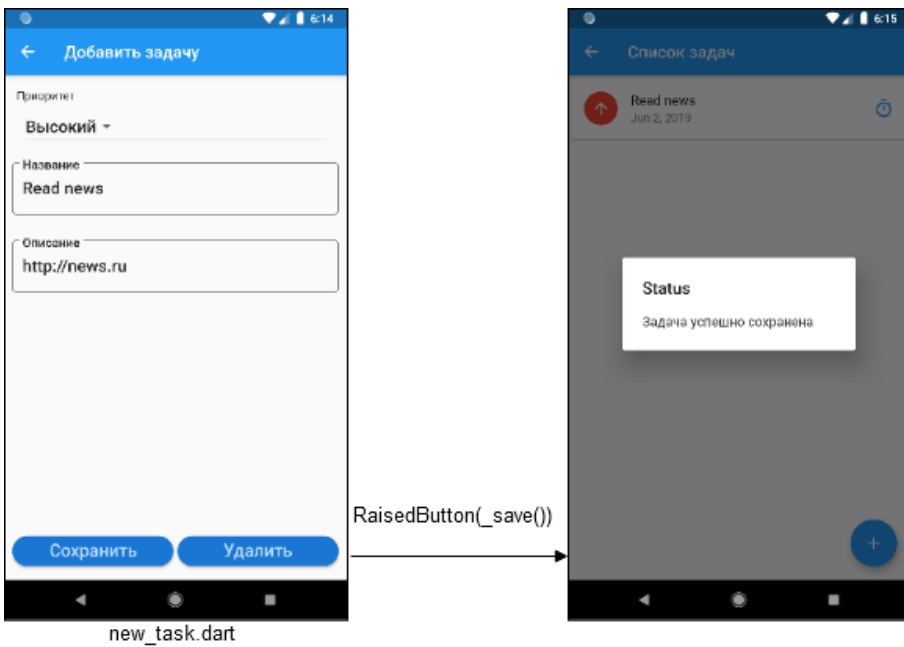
6:14
Добавить задачу
Приоритет
Высокий
Название
Read news
Описание
http://news.ru
Сохранить
Удалить
new_task.dart

RaisedButton(_save())

6:15
Список задач
Read news
Jun 2, 2019
Status
Задача успешно сохранена
+